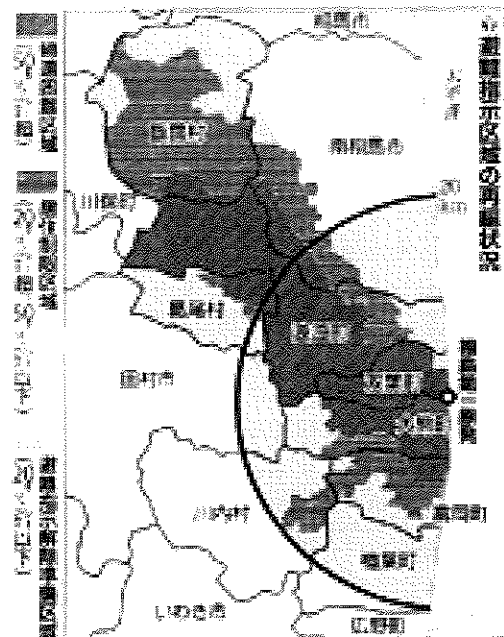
避難指示区域の再編状況

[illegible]

福島第一原発

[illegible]

浪江町

双葉町

大熊町

富岡町

楢葉町

広野町

葛尾村

田村市

川内村

いわき市

川俣町

南相馬市

飯舘村

帰還困難区域 (50ミリ超)

居住制限区域 (20ミリ超50ミリ以下)

避難指示解除準備区域 (20ミリ以下)